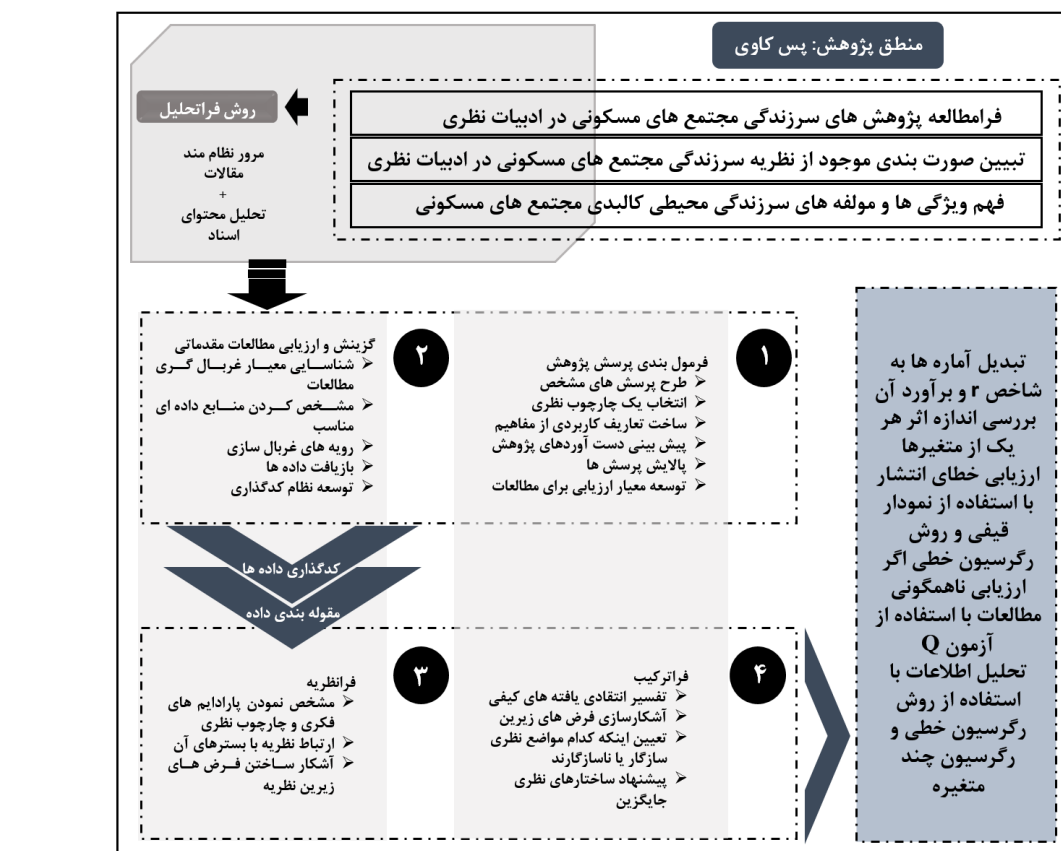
منطق پژوهش: پس کاوی

روش فراتحلیل

مرور نظام مند مقالات
+
تحلیل محتوای اسناد

فرامطالعه پژوهش های سرزندگی مجتمع های مسکونی در ادبیات نظری

تبیین صورت بندی موجود از نظریه سرزندگی مجتمع های مسکونی در ادبیات نظری

فهم ویژگی ها و مولفه های سرزندگی محیطی کالبدی مجتمع های مسکونی

۲
گزینش و ارزیابی مطالعات مقدماتی
➢ شناسایی معیار غربال گری مطالعات
➢ مشخص کردن منابع داده ای مناسب
➢ رویه های غربال سازی
➢ بازیافت داده ها
➢ توسعه نظام کدگذاری

۱
فرمول بندی پرسش پژوهش
➢ طرح پرسش های مشخص
➢ انتخاب یک چارچوب نظری
➢ ساخت تعاریف کاربردی از مفاهیم
➢ پیش بینی دست آوردهای پژوهش
➢ پالایش پرسش ها
➢ توسعه معیار ارزیابی برای مطالعات

تبدیل آماره ها به شاخص r و برآورد آن
بررسی اندازه اثر هر یک از متغیرها
ارزیابی خطای انتشار با استفاده از نمودار قیفی و روش رگرسیون خطی اگر
ارزیابی ناهمگونی مطالعات با استفاده از آزمون Q
تحلیل اطلاعات با استفاده از روش رگرسیون خطی و رگرسیون چند متغیره

کدگذاری داده ها

مقوله بندی داده

۳
فرانظریه
➢ مشخص نمودن پارادایم های فکری و چارچوب نظری
➢ ارتباط نظریه با بسترهای آن
➢ آشکار ساختن فرض های زیرین نظریه

۴
فراترکیب
➢ تفسیر انتقادی یافته های کیفی
➢ آشکارسازی فرض های زیرین
➢ تعیین اینکه کدام مواضع نظری سازگار یا ناسازگارند
➢ پیشنهاد ساختارهای نظری جایگزین